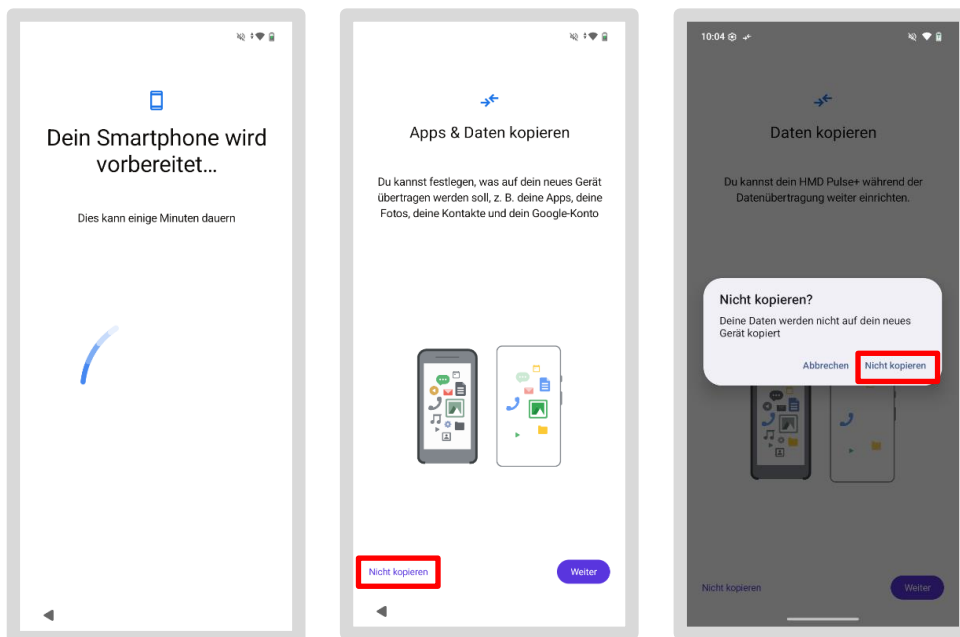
Dein Smartphone wird vorbereitet…

Dies kann einige Minuten dauern

Apps & Daten kopieren

Du kannst festlegen, was auf dein neues Gerät übertragen werden soll, z. B. deine Apps, deine Fotos, deine Kontakte und dein Google-Konto

Nicht kopieren

Weiter

10:04

Daten kopieren

Du kannst dein HMD Pulse+ während der Datenübertragung weiter einrichten.

Nicht kopieren?

Deine Daten werden nicht auf dein neues Gerät kopiert

Abbrechen

Nicht kopieren

Nicht kopieren

Weiter